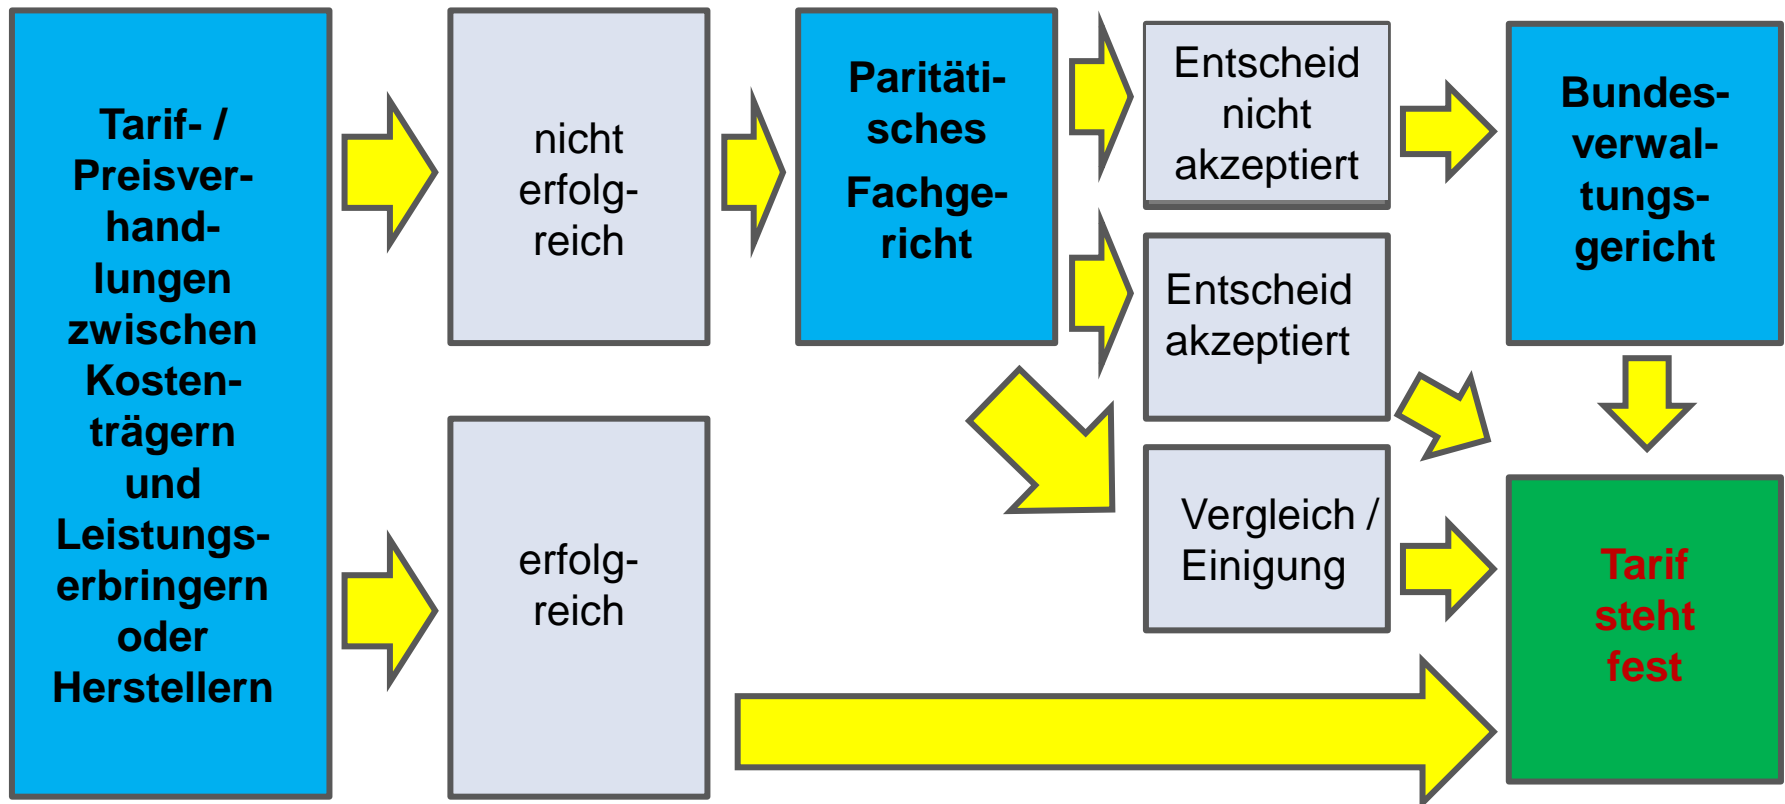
Tarif- / Preisverhandlungen zwischen Kostenträgern und Leistungserbringern oder Herstellern

nicht erfolgreich

erfolgreich

Paritätisches Fachgericht

Entscheid nicht akzeptiert

Entscheid akzeptiert

Vergleich / Einigung

Bundesverwaltungsgericht

Tarif steht fest